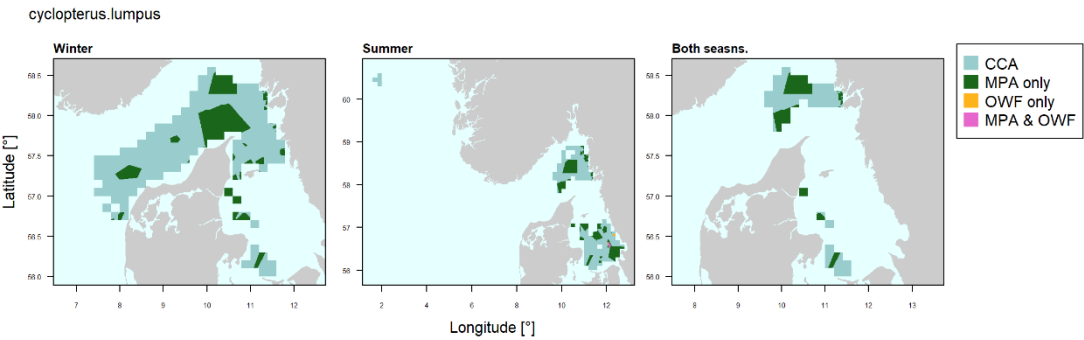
cyclopterus.lumpus

Winter

Summer

Both seasns.

CCA
MPA only
OWF only
MPA & OWF

Latitude [°]

Longitude [°]

58.5
58.0
57.5
57.0
56.5
56.0

7 8 9 10 11 12

60
59
58
57
56

2 4 6 8 10 12

58.5
58.0
57.5
57.0
56.5
56.0

8 9 10 11 12 13